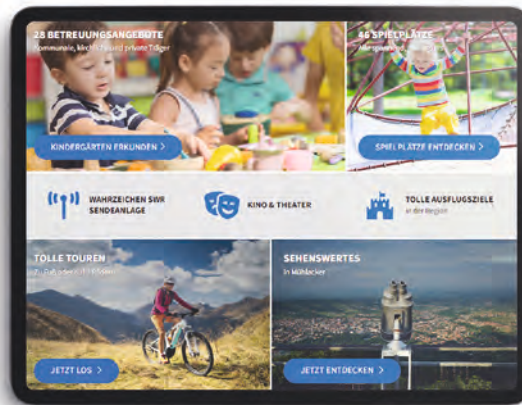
28 BETREUUNGSANGEBOTE
Kommunale, kirchliche und private Träger

KINDERGÄRTEN ERKUNDEN >

46 SPIELPLÄTZE
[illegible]

SPIELPLÄTZE ENTDECKEN >

WAHRZEICHEN SWR SENDEANLAGE

KINO & THEATER

TOLLE AUSFLUGSZIELE
in der Region

TOLLE TOUREN
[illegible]

JETZT LOS >

SEHENSWERTES
in Mühlacker

JETZT ENTDECKEN >